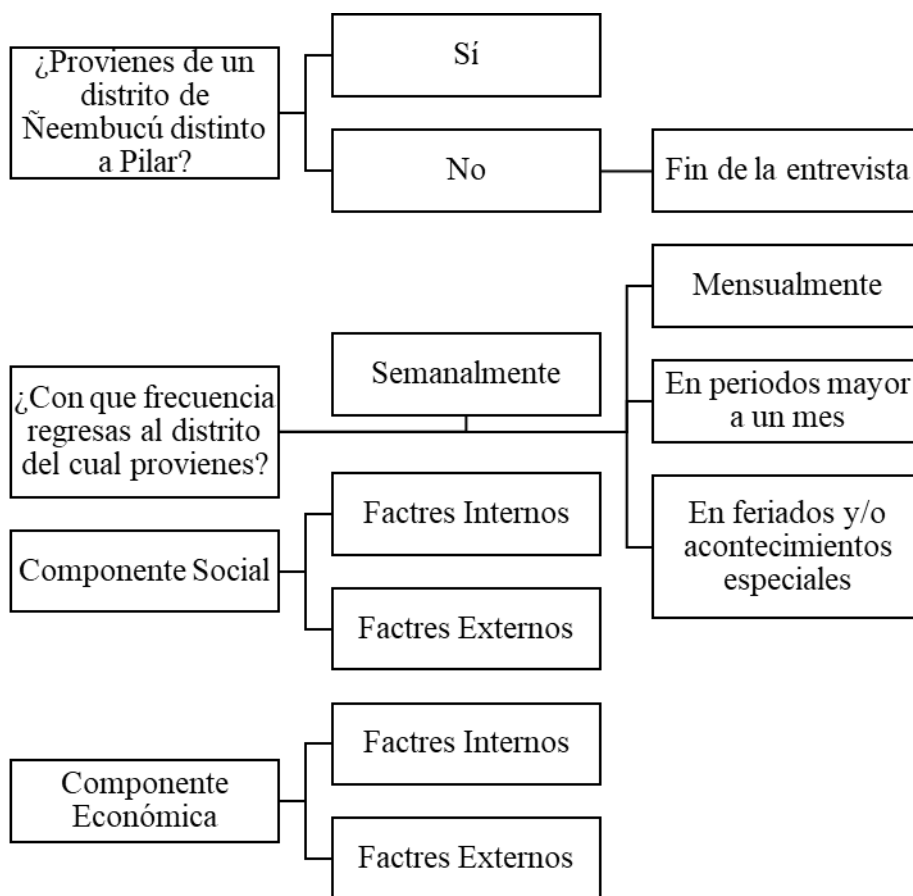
¿Provienes de un distrito de Ñeembucú distinto a Pilar?

Sí

No

Fin de la entrevista

¿Con que frecuencia regresas al distrito del cual provienes?

Semanalmente

Mensualmente

En periodos mayor a un mes

En feriados y/o acontecimientos especiales

Componente Social

Factres Internos

Factres Externos

Componente Económica

Factres Internos

Factres Externos